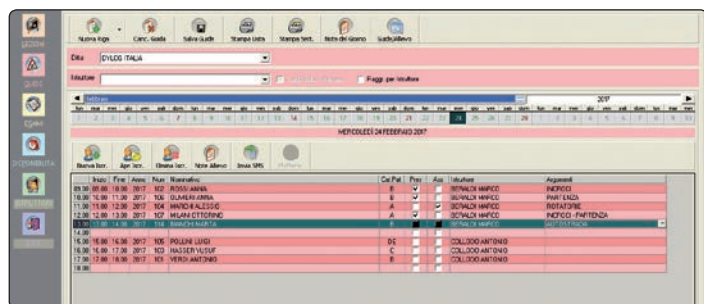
LEZIONI
QUIZ
ESAMI
DISPONIBILITÀ
ISTRUTTORI

Nuova Riga
Canc. Guida
Salva Guide
Stampa Lista
Stampa Sett.
Note del Giorno
Guide/Allievo

Ditta DYLOG ITALIA
Istruttore
Raggr. per Istruttore

Febbraio
2017

1 2 3 4 5 6 7 8 9 10 11 12 13 14 15 16 17 18 19 20 21 22 23 24 25 26 27 28 1 2 3 4 5 6 7 8 9 10

MERCOLEDI 24 FEBBRAIO 2017

Nuova Iscr.
Apri Iscr.
Elimina Iscr.
Note Allievo
Invia SMS

| Inizio | Fine | Anno | Num | Nominativo | Cat.Pat | Pres | Ass | Istruttore | Argomenti |
|---|---|---|---|---|---|---|---|---|---|
| 09.00 | 09.30 | 2017 | 102 | ROSSI ANNA | B | ✓ | | BERALDI MARCO | INCROCI |
| 10.00 | 10.30 | 2017 | 106 | DUMBIA ANNA | B | ✓ | | BERALDI MARCO | PARTENZA |
| 11.00 | 11.30 | 2017 | 104 | MARCHI ALESSIO | A | | ✓ | BERALDI MARCO | ROTATORIE |
| 12.00 | 12.30 | 2017 | 107 | MILANI OTTORINO | A | | ✓ | BERALDI MARCO | INCROCI - PARTENZA |
| 13.00 | 13.30 | 2017 | 114 | BIANCHI MARTA | B | | | BERALDI MARCO | AUTOSTRADA |
| 14.00 | | | | | | | | | |
| 15.00 | 15.30 | 2017 | 105 | POLLINI LUIGI | DE | | | COLLODO ANTONIO | |
| 16.00 | 16.30 | 2017 | 103 | NASSER YUSUF | C | | | COLLODO ANTONIO | |
| 17.00 | 17.30 | 2017 | 101 | VERDI ANTONIO | B | | | COLLODO ANTONIO | |
| 18.00 | | | | | | | | | |